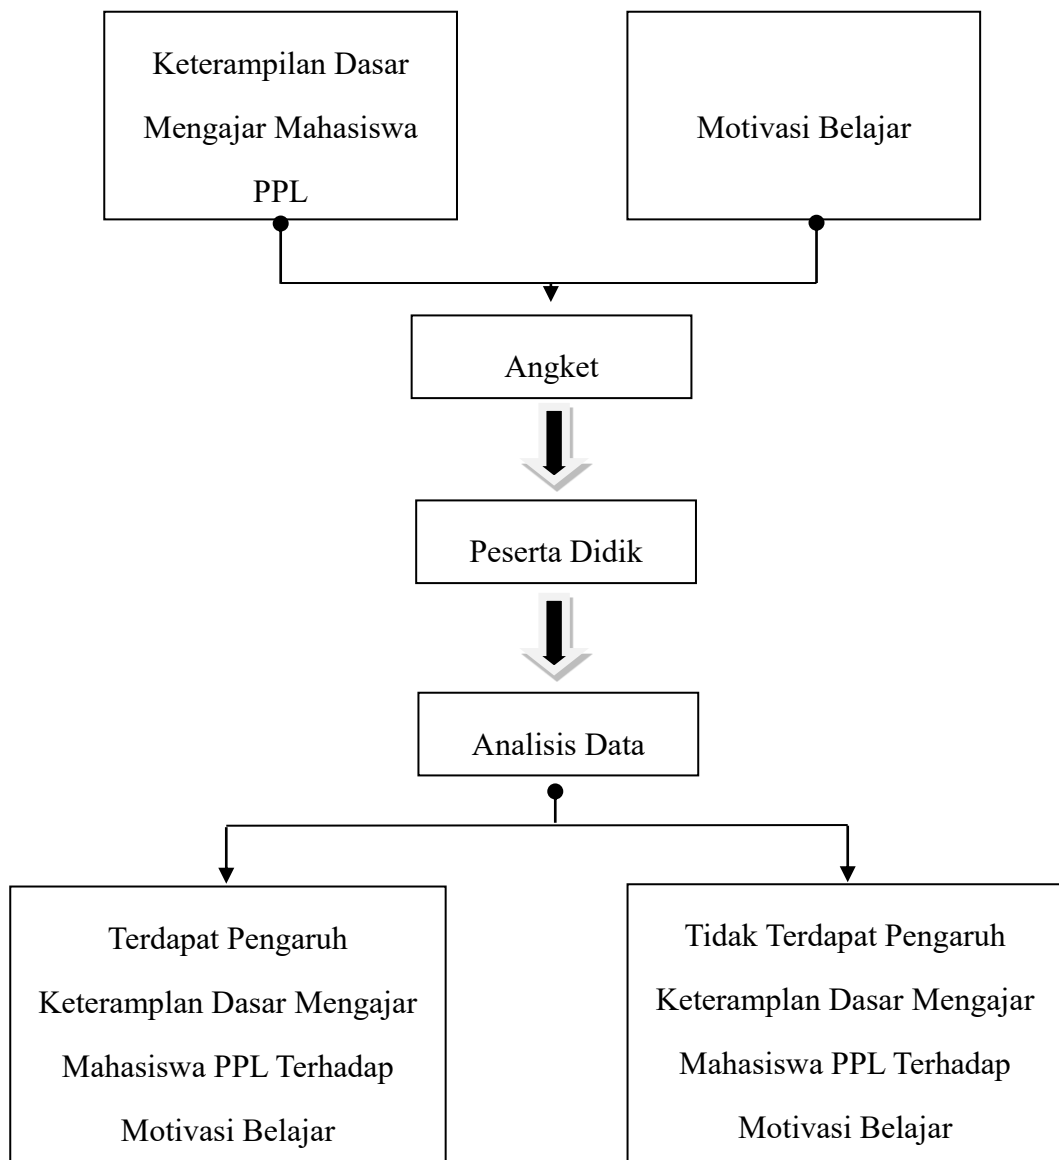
Keterampilan Dasar Mengajar Mahasiswa PPL

Motivasi Belajar

Angket

Peserta Didik

Analisis Data

Terdapat Pengaruh Keteramplan Dasar Mengajar Mahasiswa PPL Terhadap Motivasi Belajar

Tidak Terdapat Pengaruh Keteramplan Dasar Mengajar Mahasiswa PPL Terhadap Motivasi Belajar